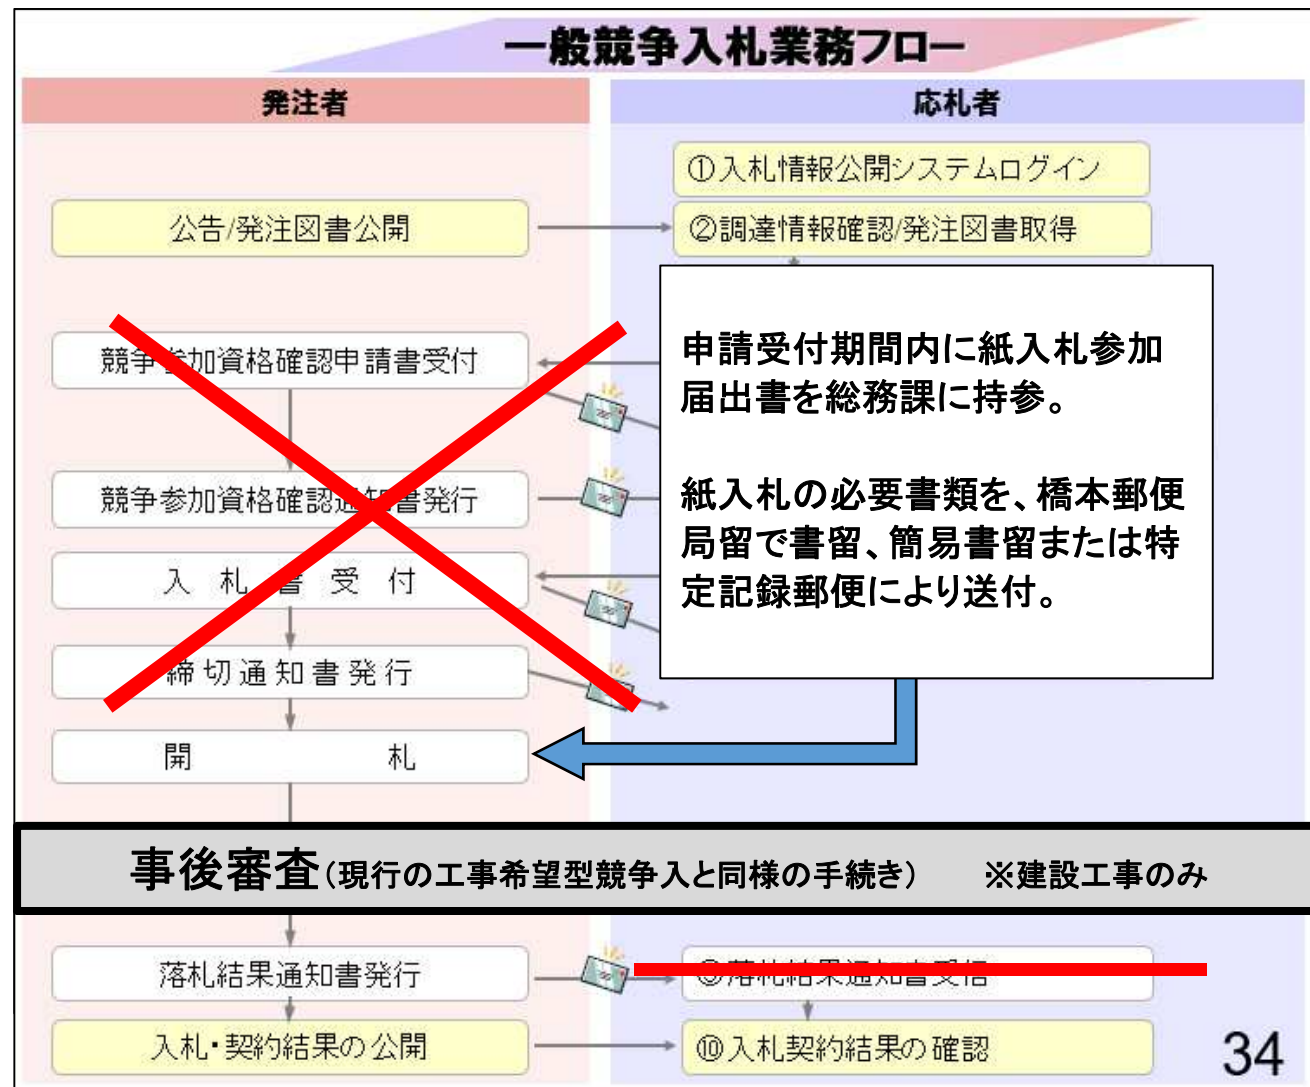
一般競争入札業務フロー

発注者

応札者

①入札情報公開システムログイン

公告/発注図書公開

②調達情報確認/発注図書取得

競争参加資格確認申請書受付

競争参加資格確認通知書発行

入　札　書　受　付

締切通知書発行

開　札

申請受付期間内に紙入札参加届出書を総務課に持参。

紙入札の必要書類を、橋本郵便局留で書留、簡易書留または特定記録郵便により送付。

事後審査（現行の工事希望型競争入と同様の手続き）　※建設工事のみ

落札結果通知書発行

⑨落札結果通知書受信

入札・契約結果の公開

⑩入札契約結果の確認

34